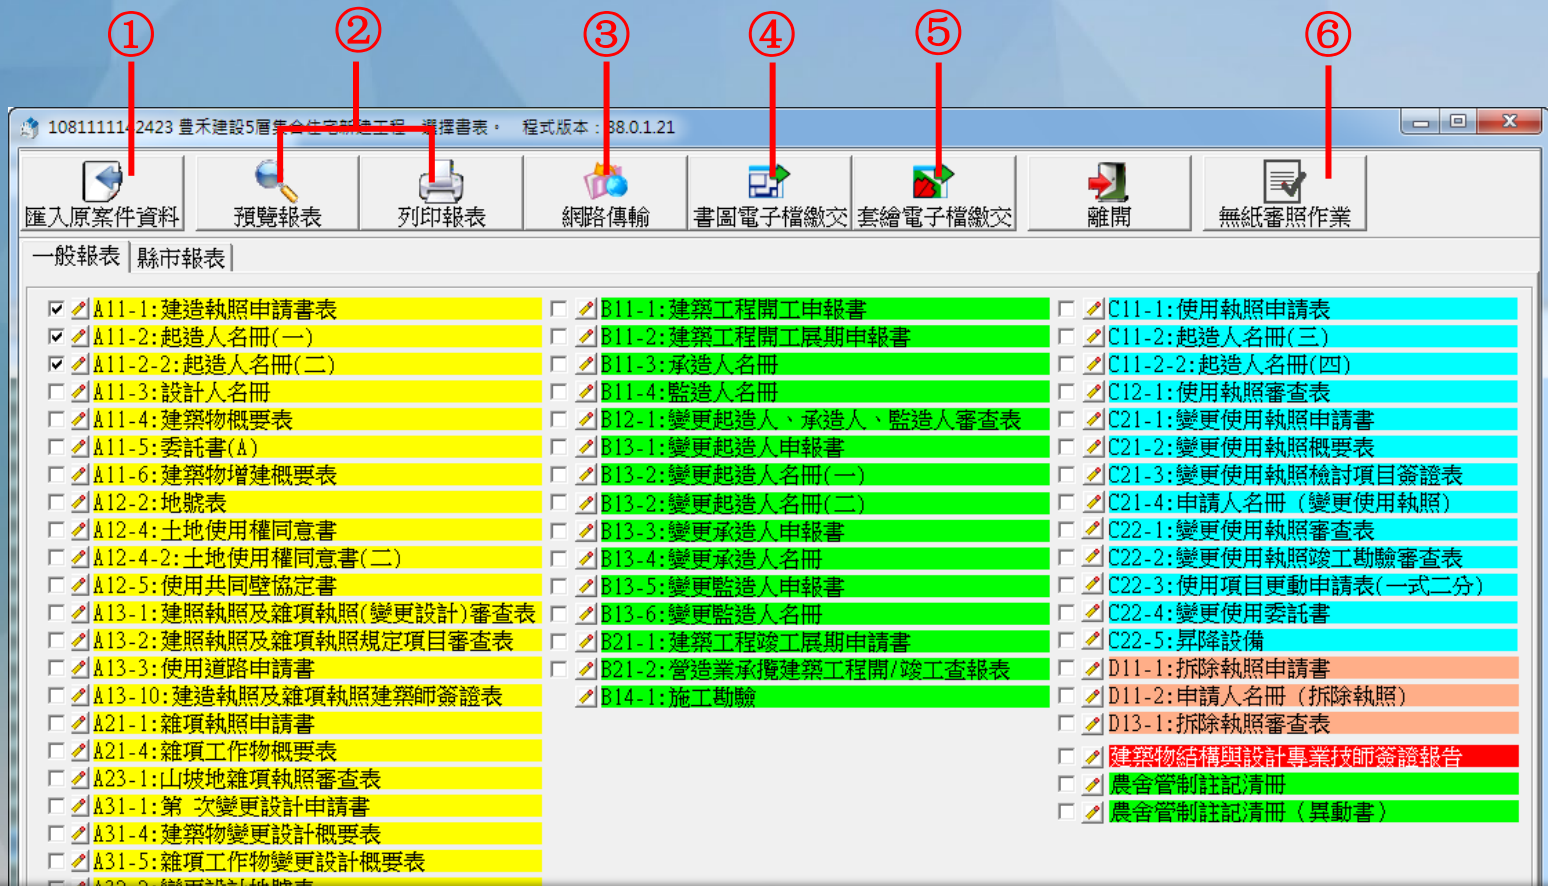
①
②
③
④
⑤
⑥

108111114-2423 豊禾建設5層集合住宅新建工程 選擇書表。 程式版本：88.0.1.21

匯入原案件資料
預覽報表
列印報表
網路傳輸
書圖電子檔繳交
套繪電子檔繳交
離開
無紙審照作業

一般報表
縣市報表

A11-1:建造執照申請書表
A11-2:起造人名冊(一)
A11-2-2:起造人名冊(二)
A11-3:設計人名冊
A11-4:建築物概要表
A11-5:委託書(A)
A11-6:建築物增建概要表
A12-2:地號表
A12-4:土地使用權同意書
A12-4-2:土地使用權同意書(二)
A12-5:使用共同壁協定書
A13-1:建照執照及雜項執照(變更設計)審查表
A13-2:建照執照及雜項執照規定項目審查表
A13-3:使用道路申請書
A13-10:建造執照及雜項執照建築師簽證表
A21-1:雜項執照申請書
A21-4:雜項工作物概要表
A23-1:山坡地雜項執照審查表
A31-1:第 次變更設計申請書
A31-4:建築物變更設計概要表
A31-5:雜項工作物變更設計概要表
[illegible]

B11-1:建築工程開工申報書
B11-2:建築工程開工展期申報書
B11-3:承造人名冊
B11-4:監造人名冊
B12-1:變更起造人、承造人、監造人審查表
B13-1:變更起造人申報書
B13-2:變更起造人名冊(一)
B13-2:變更起造人名冊(二)
B13-3:變更承造人申報書
B13-4:變更承造人名冊
B13-5:變更監造人申報書
B13-6:變更監造人名冊
B21-1:建築工程竣工展期申請書
B21-2:營造業承攬建築工程開/竣工查報表
B14-1:施工勘驗

C11-1:使用執照申請表
C11-2:起造人名冊(三)
C11-2-2:起造人名冊(四)
C12-1:使用執照審查表
C21-1:變更使用執照申請書
C21-2:變更使用執照概要表
C21-3:變更使用執照檢討項目簽證表
C21-4:申請人名冊 (變更使用執照)
C22-1:變更使用執照審查表
C22-2:變更使用執照竣工勘驗審查表
C22-3:使用項目更動申請表(一式二分)
C22-4:變更使用委託書
C22-5:昇降設備
D11-1:拆除執照申請書
D11-2:申請人名冊 (拆除執照)
D13-1:拆除執照審查表
建築物結構與設計專業技師簽證報告
農舍管制註記清冊
農舍管制註記清冊 (異動書)